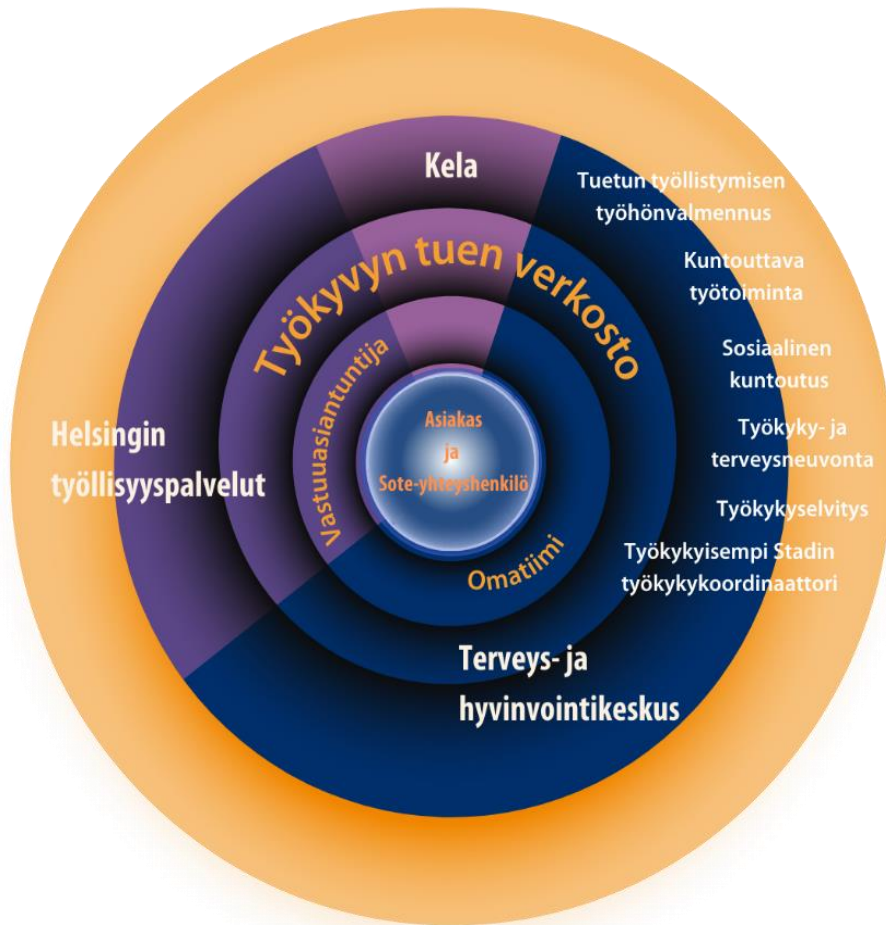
Kela

Tuetun työllistymisen työhönvalmennus

Kuntouttava työtoiminta

Sosiaalinen kuntoutus

Työkyky- ja terveysneuvonta

Työkykyselvitys

Työkykyisempi Stadin työkykykoordinaattori

Työkyvyn tuen verkosto

Helsingin työllisyyspalvelut

Vastuuasiantuntija

Asiakas ja Sote-yhteyshenkilö

Omatiimi

Terveys- ja hyvinvointikeskus